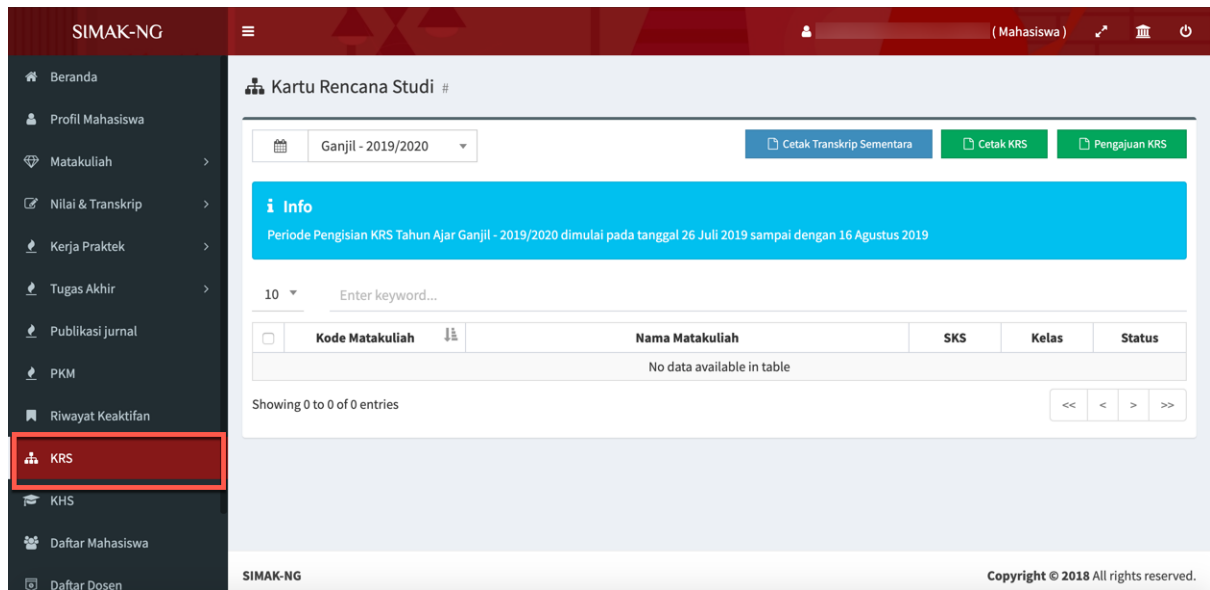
SIMAK-NG

(Mahasiswa)

Beranda
Profil Mahasiswa
Matakuliah
Nilai & Transkrip
Kerja Praktek
Tugas Akhir
Publikasi jurnal
PKM
Riwayat Keaktifan
KRS
KHS
Daftar Mahasiswa
Daftar Dosen

Kartu Rencana Studi #

Ganjil - 2019/2020

Cetak Transkrip Sementara
Cetak KRS
Pengajuan KRS

Info
Periode Pengisian KRS Tahun Ajar Ganjil - 2019/2020 dimulai pada tanggal 26 Juli 2019 sampai dengan 16 Agustus 2019

10

Enter keyword...

| | Kode Matakuliah | Nama Matakuliah | SKS | Kelas | Status |
|---|---|---|---|---|---|
| No data available in table | | | | | |

Showing 0 to 0 of 0 entries

<< < > >>

SIMAK-NG

Copyright © 2018 All rights reserved.